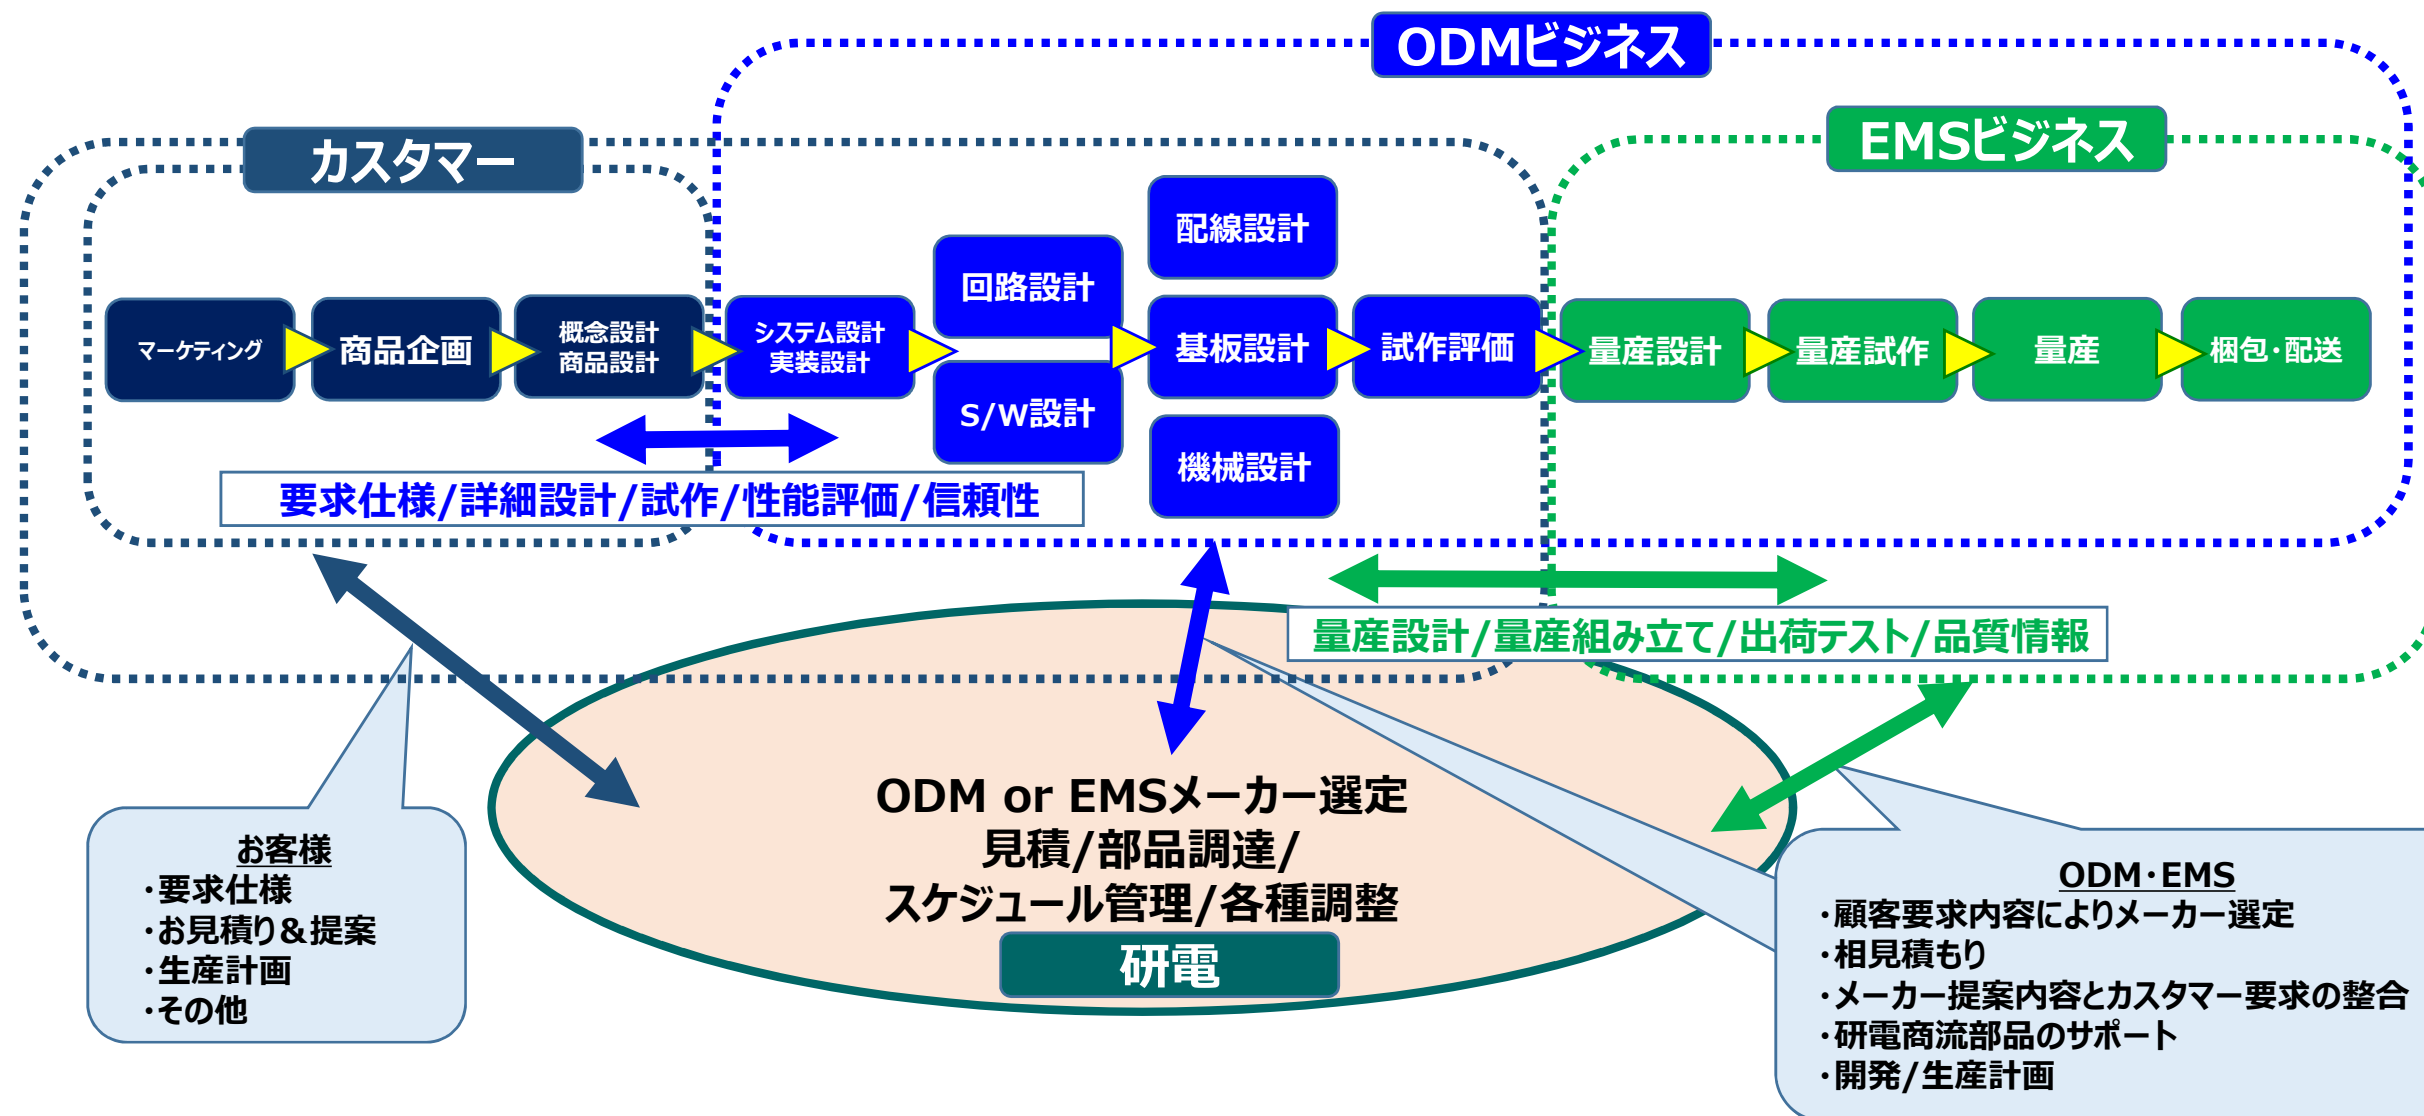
ODMビジネス

カスタマー

EMSビジネス

マーケティング
商品企画
概念設計
商品設計
システム設計
実装設計
回路設計
S/W設計
配線設計
基板設計
機械設計
試作評価
量産設計
量産試作
量産
梱包・配送

要求仕様/詳細設計/試作/性能評価/信頼性

量産設計/量産組み立て/出荷テスト/品質情報

ODM or EMSメーカー選定
見積/部品調達/
スケジュール管理/各種調整
研電

お客様
・要求仕様
・お見積り＆提案
・生産計画
・その他

ODM・EMS
・顧客要求内容によりメーカー選定
・相見積もり
・メーカー提案内容とカスタマー要求の整合
・研電商流部品のサポート
・開発/生産計画